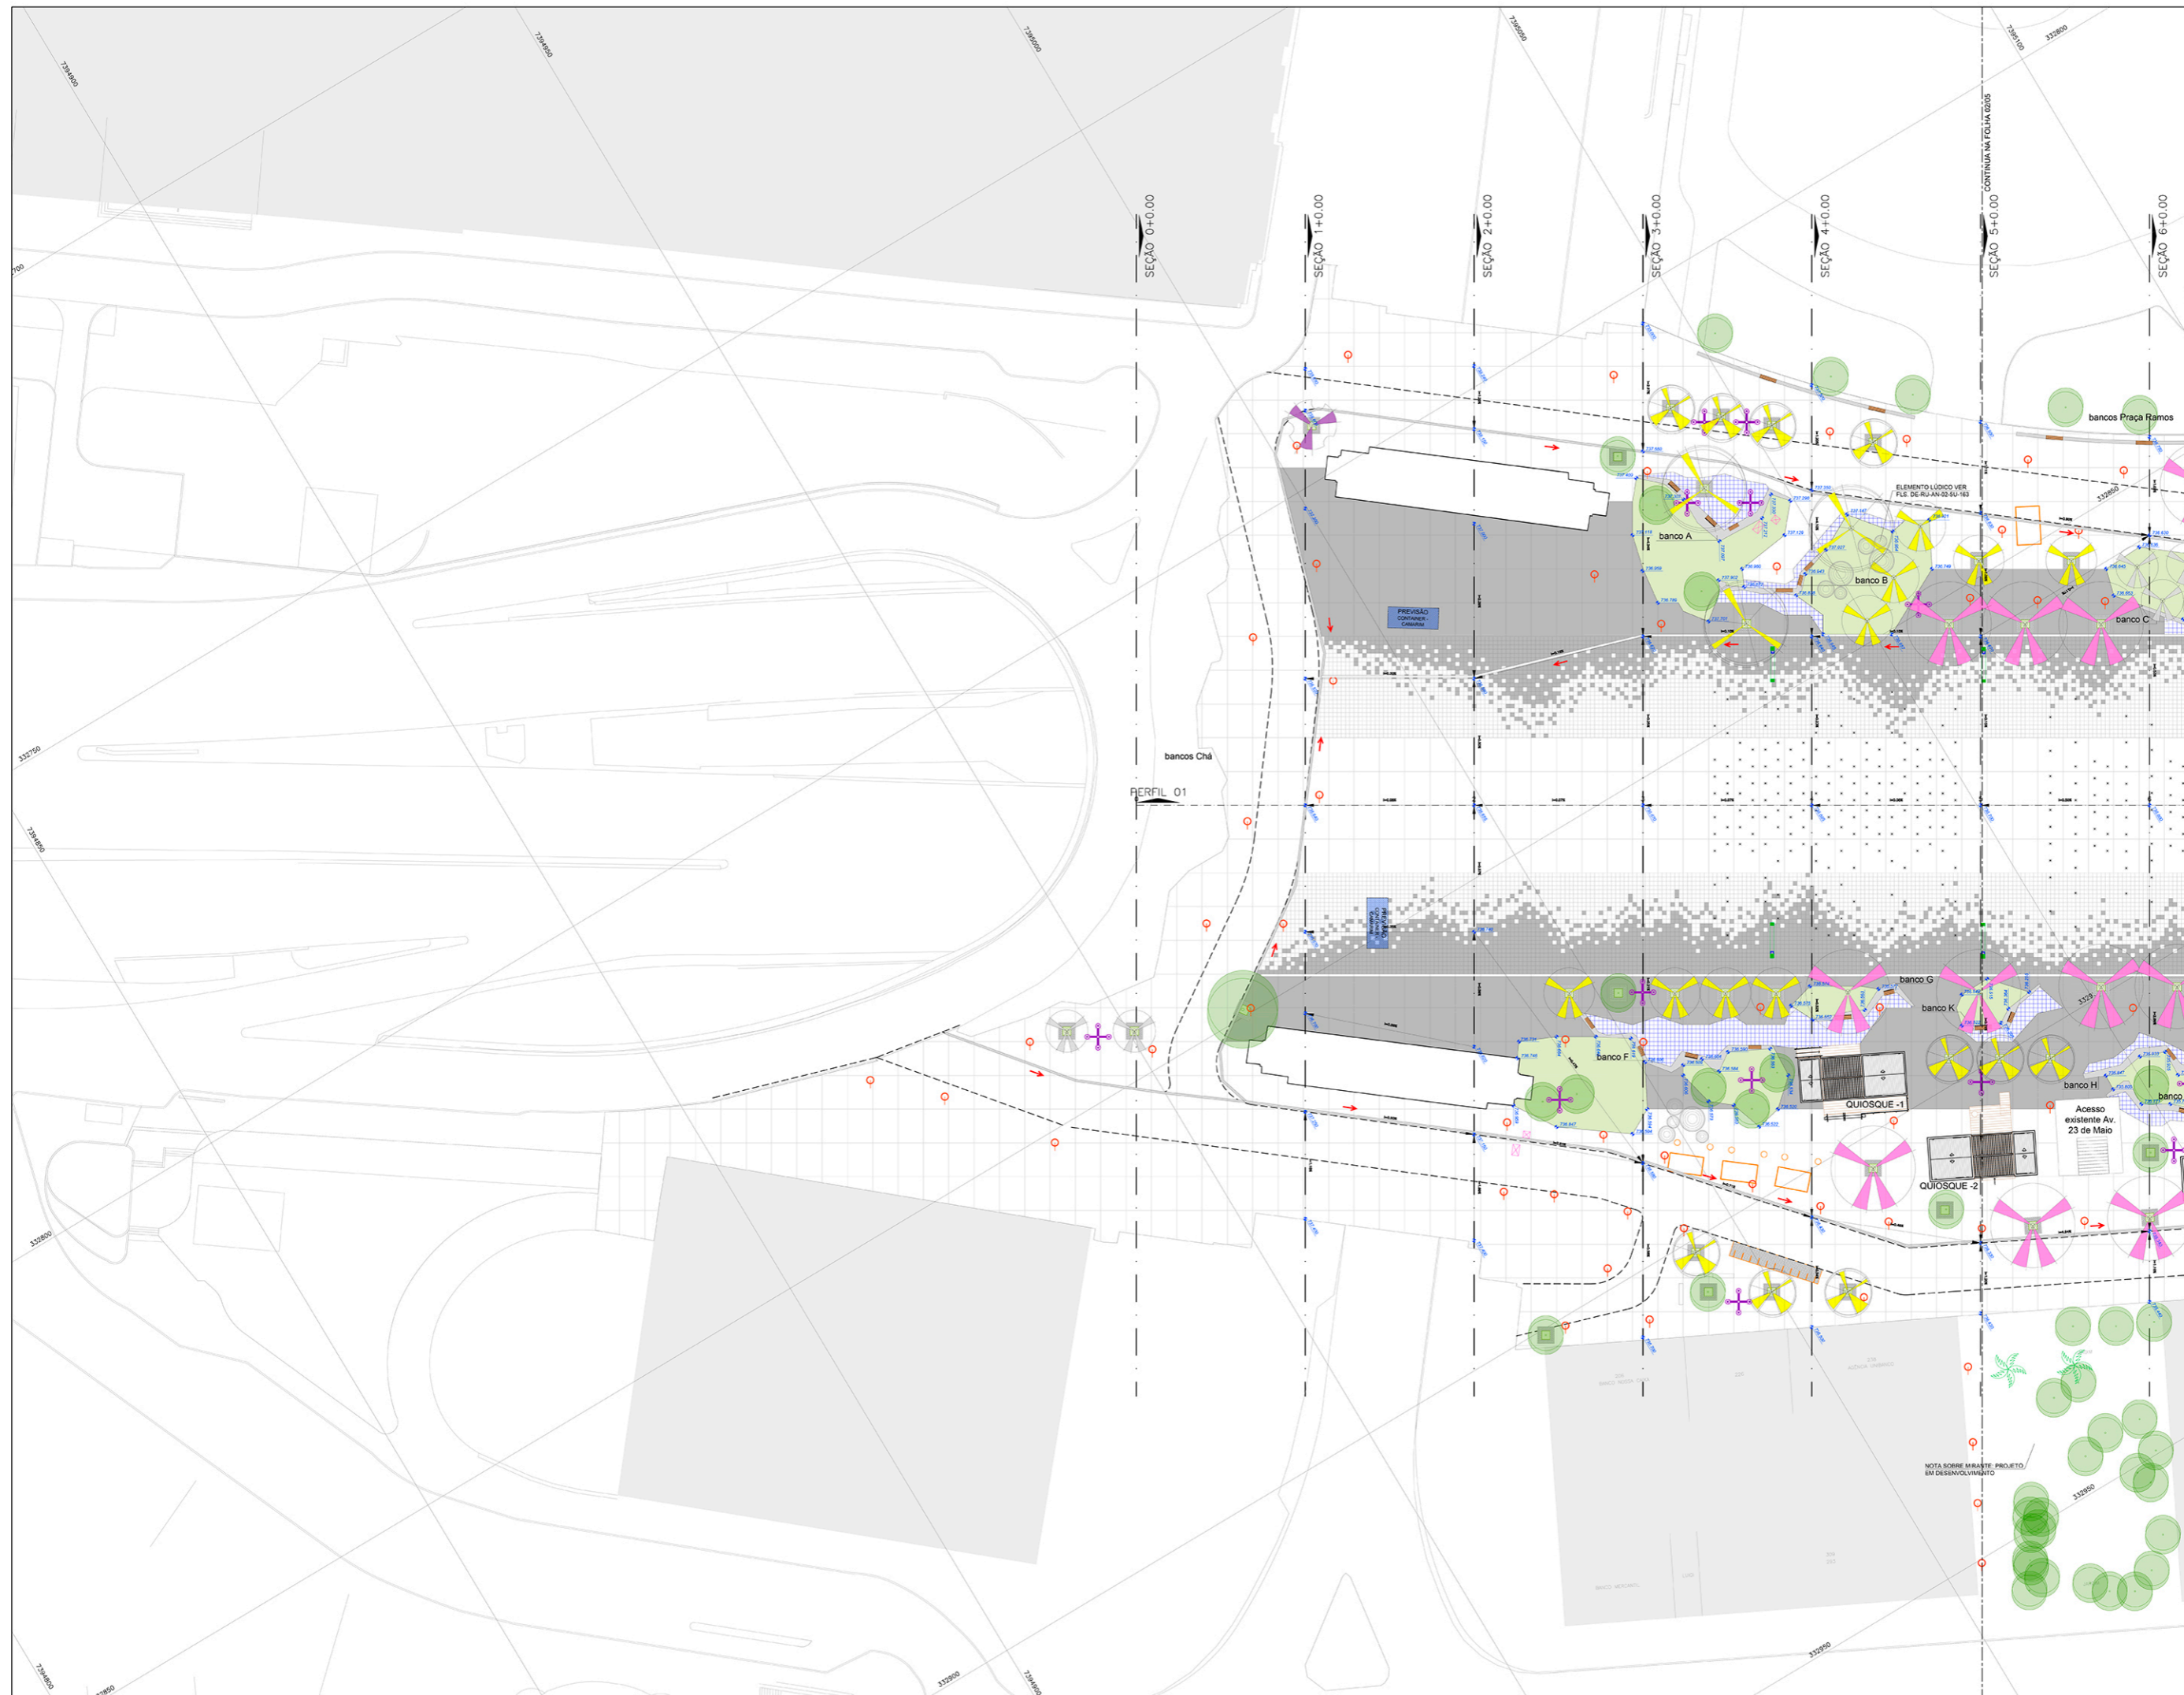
7394800
7394950
7395000
7395050
7395100
332800
SEÇÃO 0+0.00
SEÇÃO 1+0.00
SEÇÃO 2+0.00
SEÇÃO 3+0.00
SEÇÃO 4+0.00
CONTINUA NA FOLHA 02/05
SEÇÃO 5+0.00
SEÇÃO 6+0.00
bancos Praça Ramos
ELEMENTO LÚDICO VER FLS. DE-RU-AN-02-SU-163
banco A
banco B
banco C
PREVISÃO CONTAINER CAMARIM
332750
bancos Chá
PERFIL 01
7394850
banco G
banco K
banco F
banco H
QUIOSQUE -1
QUIOSQUE -2
Acesso existente Av. 23 de Maio
332800
NOTA SOBRE MIRANTE: PROJETO EM DESENVOLVIMENTO
332850
332900
332950
7394800
7394850
7394900